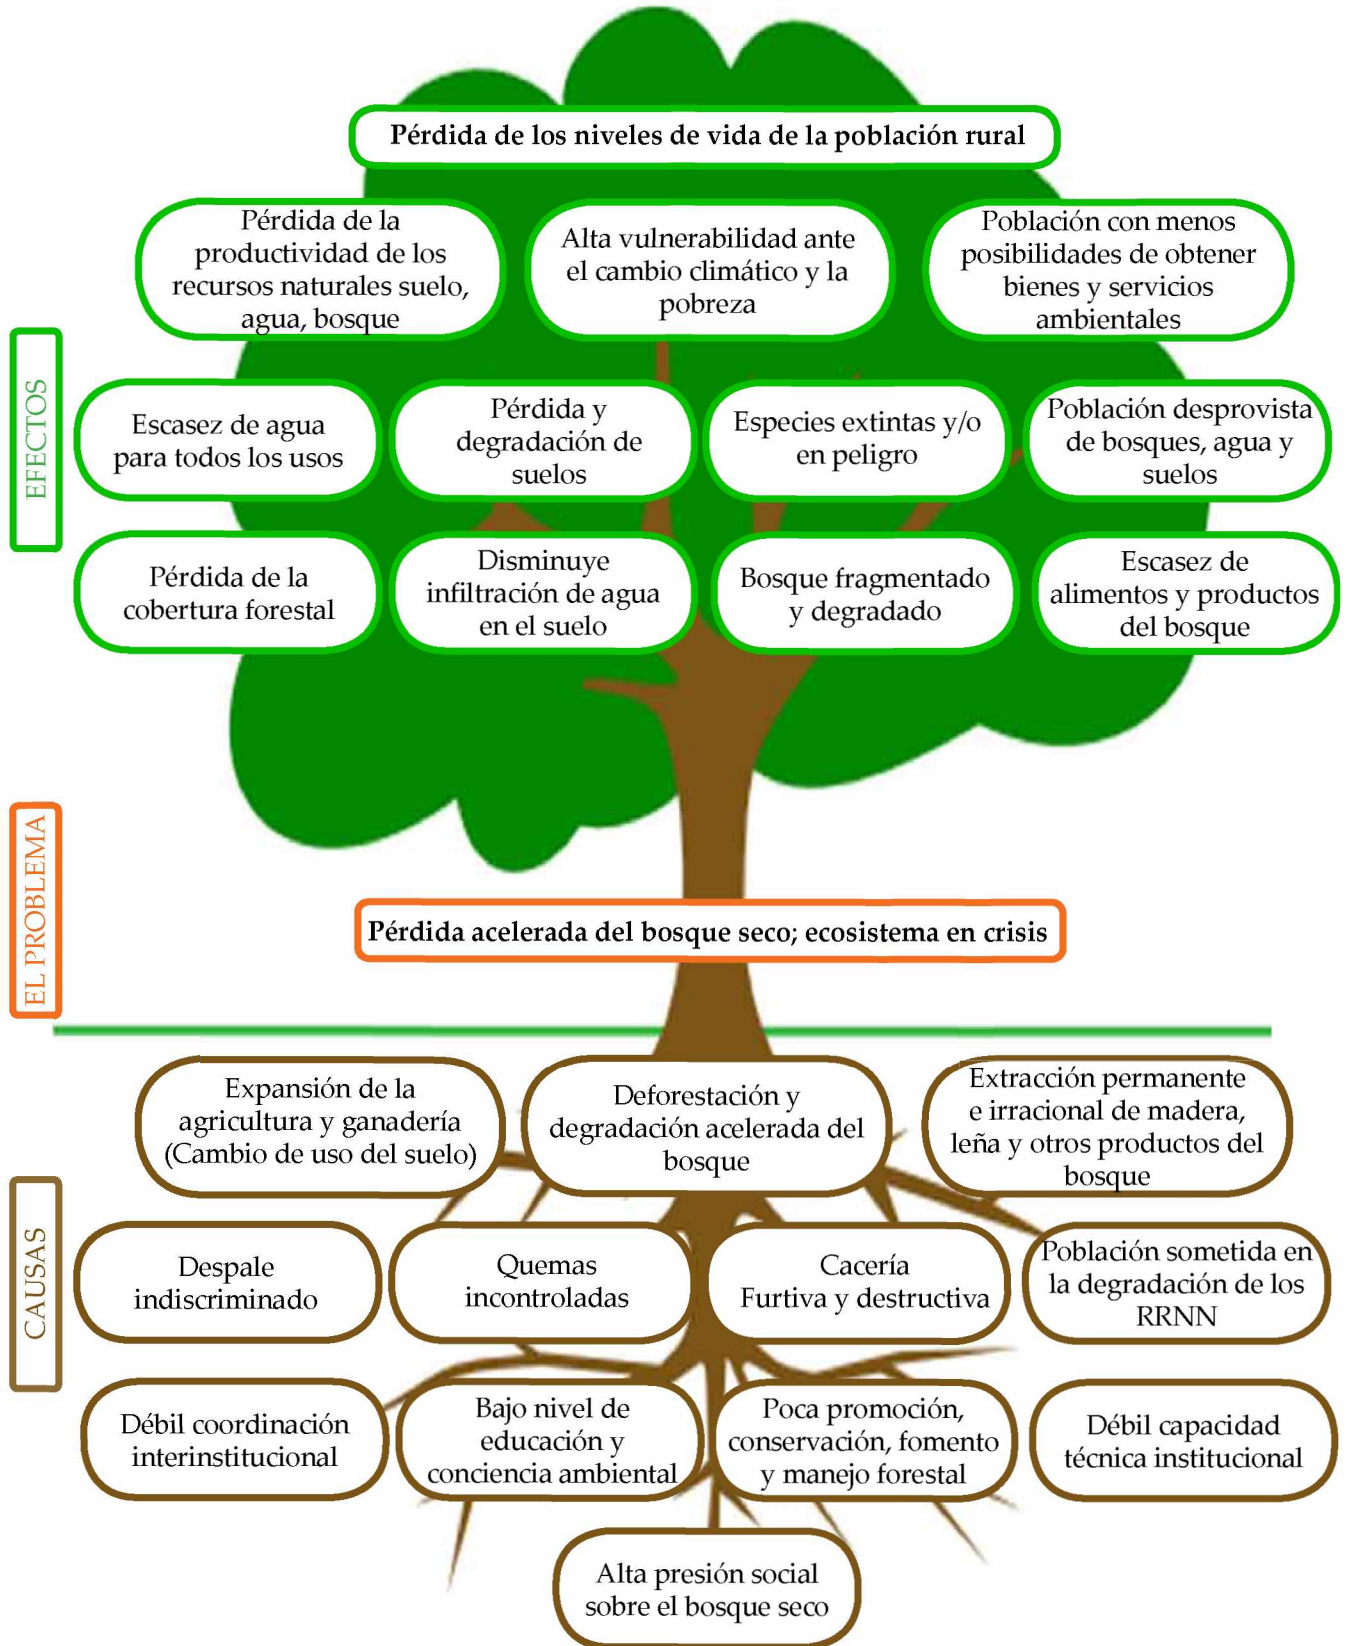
EFECTOS

Pérdida de los niveles de vida de la población rural

Pérdida de la productividad de los recursos naturales suelo, agua, bosque

Alta vulnerabilidad ante el cambio climático y la pobreza

Población con menos posibilidades de obtener bienes y servicios ambientales

Escasez de agua para todos los usos

Pérdida y degradación de suelos

Especies extintas y/o en peligro

Población desprovista de bosques, agua y suelos

Pérdida de la cobertura forestal

Disminuye infiltración de agua en el suelo

Bosque fragmentado y degradado

Escasez de alimentos y productos del bosque

EL PROBLEMA

Pérdida acelerada del bosque seco; ecosistema en crisis

CAUSAS

Expansión de la agricultura y ganadería (Cambio de uso del suelo)

Deforestación y degradación acelerada del bosque

Extracción permanente e irracional de madera, leña y otros productos del bosque

Despale indiscriminado

Quemas incontroladas

Cacería Furtiva y destructiva

Población sometida en la degradación de los RRNN

Débil coordinación interinstitucional

Bajo nivel de educación y conciencia ambiental

Poca promoción, conservación, fomento y manejo forestal

Débil capacidad técnica institucional

Alta presión social sobre el bosque seco